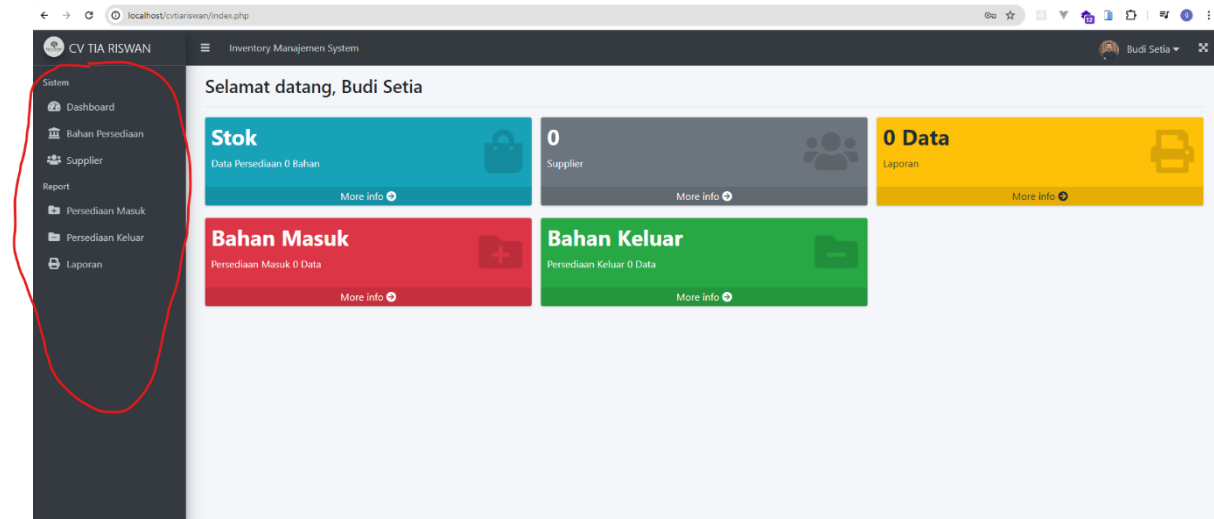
localhost/cvtiariswan/index.php

CV TIA RISWAN

Inventory Manajemen System

Budi Setia

Sistem

Dashboard

Bahan Persediaan

Supplier

Report

Persediaan Masuk

Persediaan Keluar

Laporan

Selamat datang, Budi Setia

Stok
Data Persediaan 0 Bahan
More info

0
Supplier
More info

0 Data
Laporan
More info

Bahan Masuk
Persediaan Masuk 0 Data
More info

Bahan Keluar
Persediaan Keluar 0 Data
More info